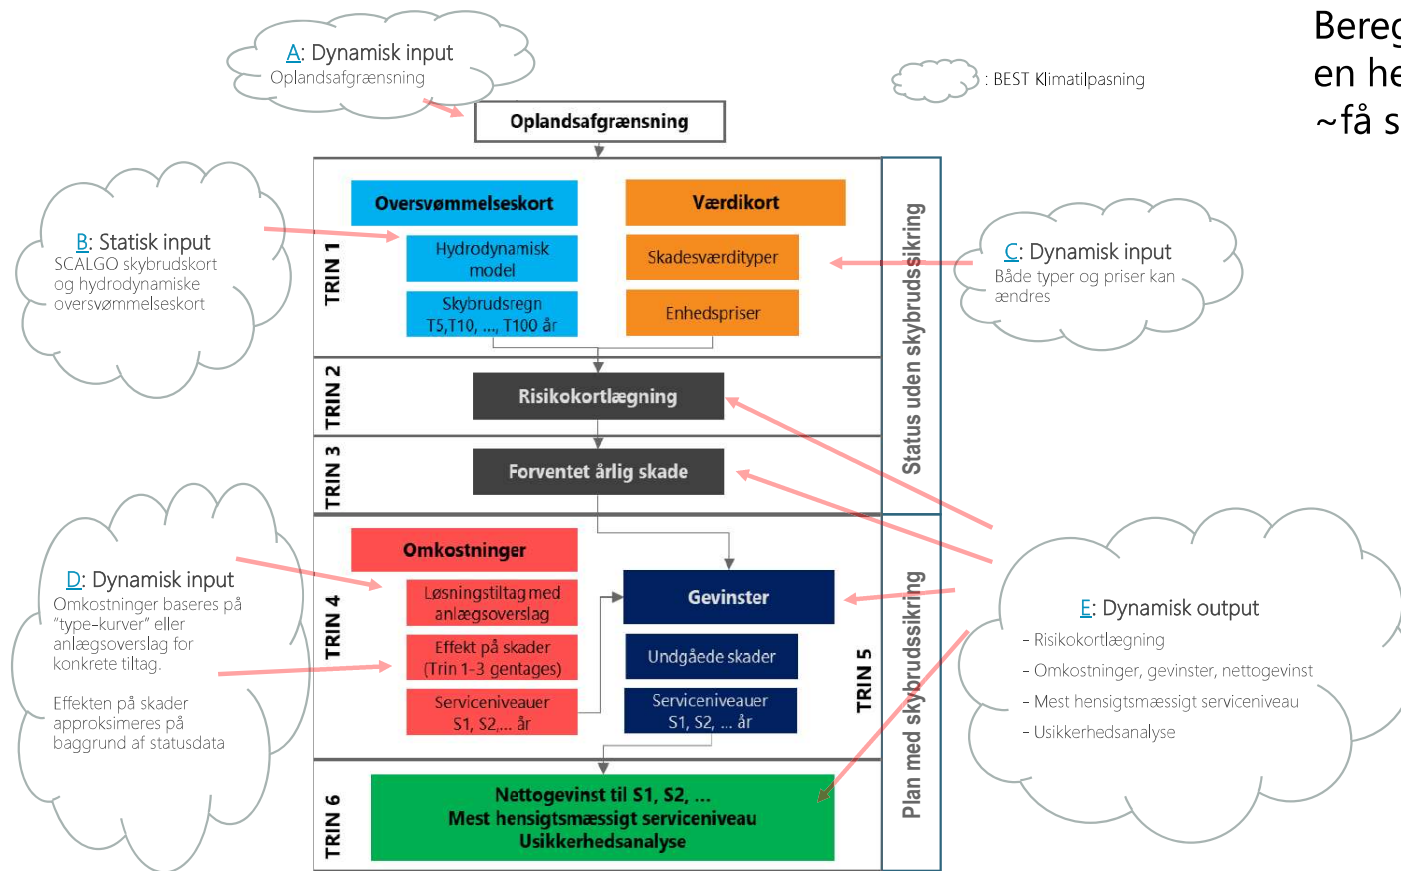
Bereg
en he
~få s

A: Dynamisk input
Oplandsafgrænsning

: BEST Klimatilpasning

Oplandsafgrænsning

B: Statisk input
SCALGO skybrudskort og hydrodynamiske oversvømmelseskort

TRIN 1

Oversvømmelseskort

Hydrodynamisk model

Skybrudsregn T5,T10, ..., T100 år

Værdikort

Skadesværdityper

Enhedspriser

C: Dynamisk input
Både typer og priser kan ændres

Status uden skybrudssikring

TRIN 2

Risikokortlægning

TRIN 3

Forventet årlig skade

D: Dynamisk input
Omkostninger baseres på "type-kurver" eller anlægsoverslag for konkrete tiltag.

Effekten på skader approksimeres på baggrund af statusdata

TRIN 4

Omkostninger

Løsningstiltag med anlægsoverslag

Effekt på skader (Trin 1-3 gentages)

Serviceniveauer S1, S2,... år

Gevinster

Undgåede skader

Serviceniveauer S1, S2, ... år

TRIN 5

Plan med skybrudssikring

E: Dynamisk output
- Risikokortlægning
- Omkostninger, gevinster, nettogevinst
- Mest hensigtsmæssigt serviceniveau
- Usikkerhedsanalyse

TRIN 6

Nettogevinst til S1, S2, ...
Mest hensigtsmæssigt serviceniveau
Usikkerhedsanalyse